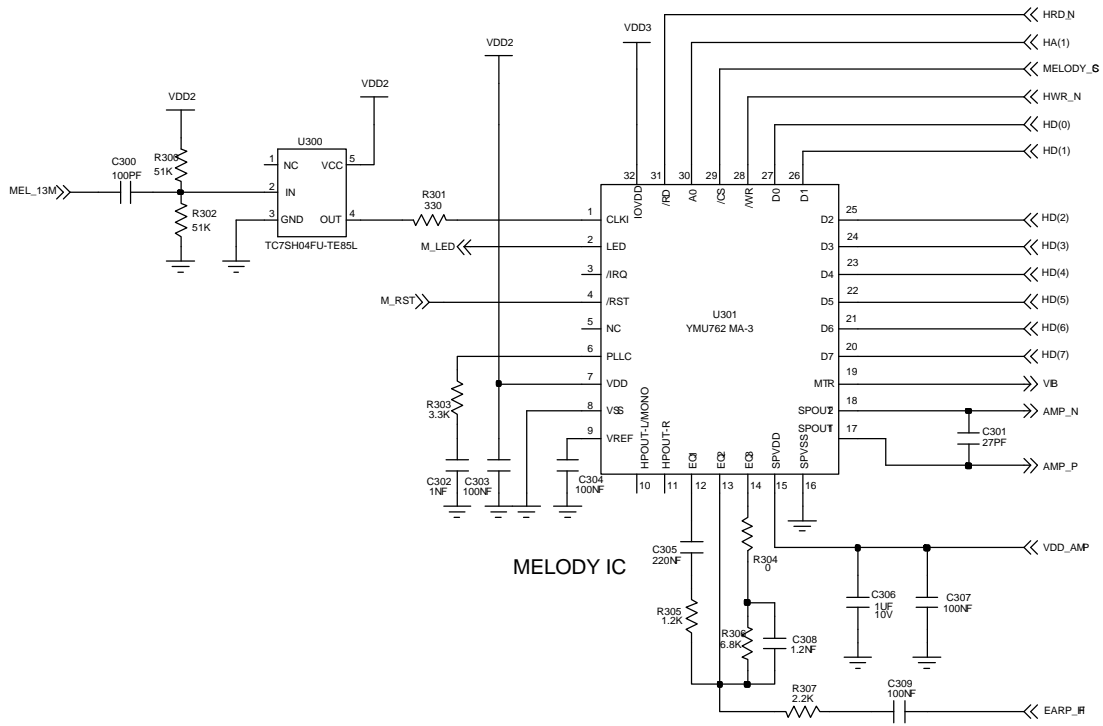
VDD3
HRD_N
HA(1)
MELODY_CS
HWR_N
HD(0)
HD(1)
VDD2
VDD2
VDD2
U300
1 NC
VCC 5
R306
51K
C300
100PF
MEL_13M
2 IN
R302
51K
3 GND
OUT 4
TC7SH04FU-TE85L
R301
330
32 IOVDD
31 /RD
30 A0
29 /CS
28 /WR
27 D0
26 D1
1 CLKI
2 LED
M_LED
3 /IRQ
4 /RST
M_RST
5 NC
6 PLLC
7 VDD
8 VSS
9 VREF
U301
YMU762 MA-3
D2 25
D3 24
D4 23
D5 22
D6 21
D7 20
MTR 19
SPOUT2 18
SPOUT1 17
HD(2)
HD(3)
HD(4)
HD(5)
HD(6)
HD(7)
VIB
AMP_N
C301
27PF
AMP_P
R303
3.3K
C302
1NF
C303
100NF
C304
100NF
HPOUT-L/MONO
HPOUT-R
EQ1
EQ2
EQ3
SPVDD
SPVSS
10 11 12 13 14 15 16
VDD_AMP
MELODY IC
C305
220NF
R304
0
C306
1UF
10V
C307
100NF
R305
1.2K
R306
6.8K
C308
1.2NF
R307
2.2K
C309
100NF
EARP_R